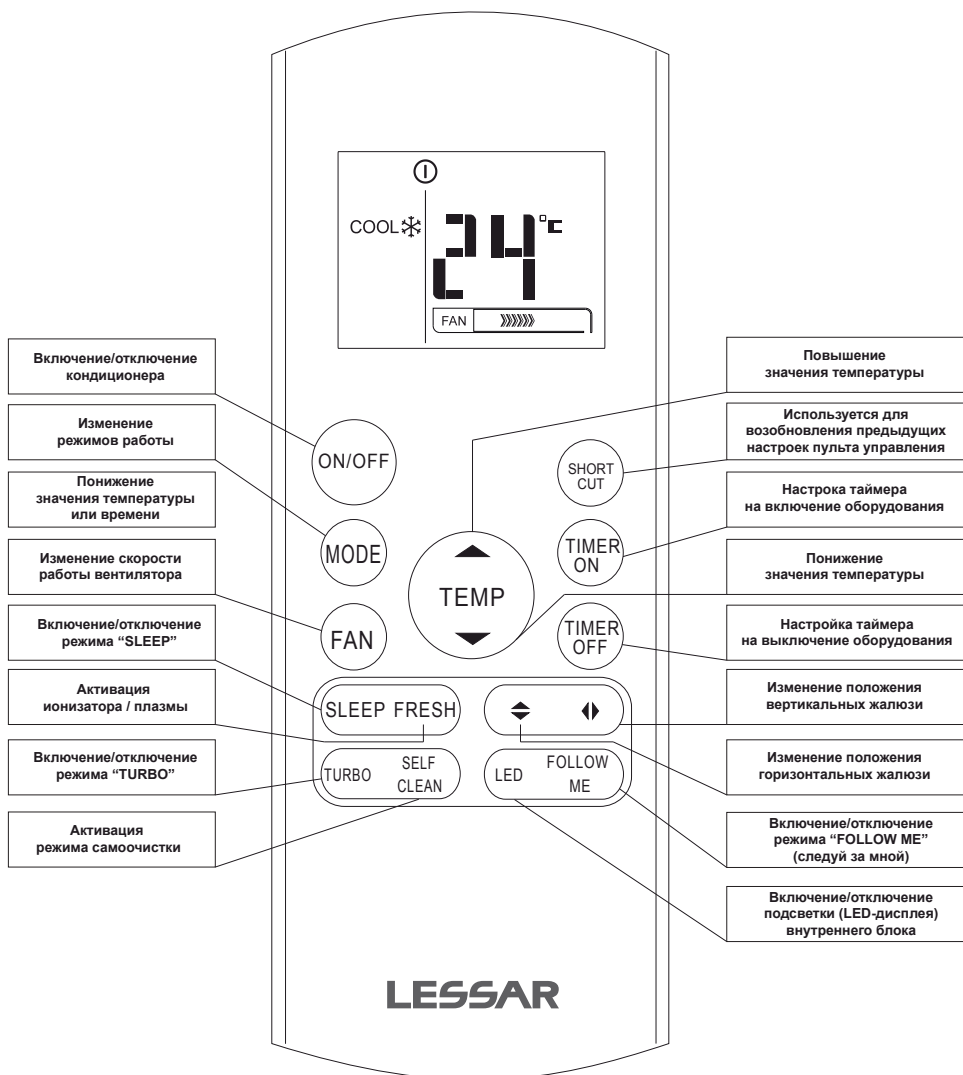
COOL
24°C
FAN

Включение/отключение кондиционера

Изменение режимов работы

Понижение значения температуры или времени

Изменение скорости работы вентилятора

Включение/отключение режима "SLEEP"

Активация ионизатора / плазмы

Включение/отключение режима "TURBO"

Активация режима самоочистки

ON/OFF
MODE
FAN
TEMP
SLEEP FRESH
TURBO SELF CLEAN
SHORT CUT
TIMER ON
TIMER OFF
LED FOLLOW ME

Повышение значения температуры

Используется для возобновления предыдущих настроек пульта управления

Настрока таймера на включение оборудования

Понижение значения температуры

Настройка таймера на выключение оборудования

Изменение положения вертикальных жалюзи

Изменение положения горизонтальных жалюзи

Включение/отключение режима "FOLLOW ME" (следуй за мной)

Включение/отключение подсветки (LED-дисплея) внутреннего блока

LESSAR